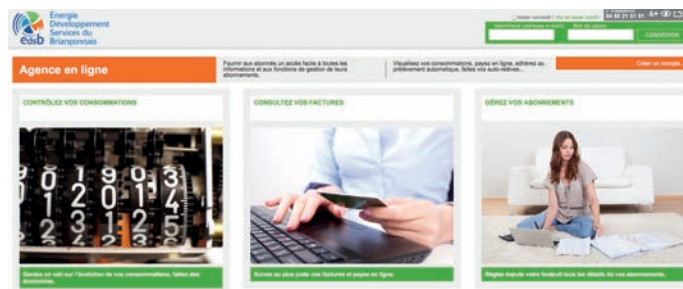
edsb Énergie Développement Services du Briançonnais

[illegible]

04 92 21 01 01

Identifiant (adresse e-mail) | Mot de passe

CONNEXION

Agence en ligne

Fournir aux abonnés un accès facile à toutes les informations et aux fonctions de gestion de leurs abonnements.

Visualisez vos consommations, payez en ligne, adhérez au prélèvement automatique, faites vos auto-relèves...

Créer un compte

CONTRÔLEZ VOS CONSOMMATIONS

Gardez un oeil sur l'évolution de vos consommations, faites des économies.

CONSULTEZ VOS FACTURES

Suivez au plus juste vos factures et payez en ligne.

GÉREZ VOS ABONNEMENTS

Réglez depuis votre fauteuil tous les détails de vos abonnements.